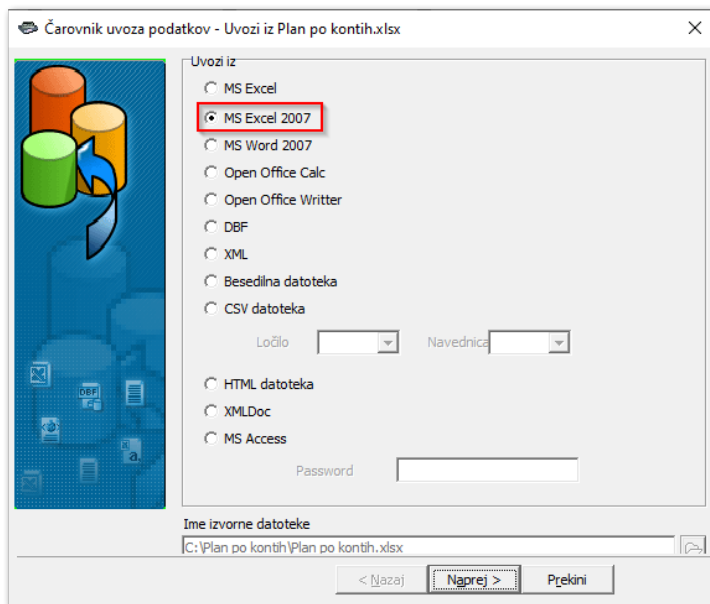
Čarovnik uvoza podatkov - Uvozi iz Plan po kontih.xlsx

Uvozi iz

MS Excel

MS Excel 2007

MS Word 2007

Open Office Calc

Open Office Writter

DBF

XML

Besedilna datoteka

CSV datoteka

Ločilo

Navednica

HTML datoteka

XMLDoc

MS Access

Password

Ime izvorne datoteke

C:\Plan po kontih\Plan po kontih.xlsx

< Nazaj

Naprej >

Prekini